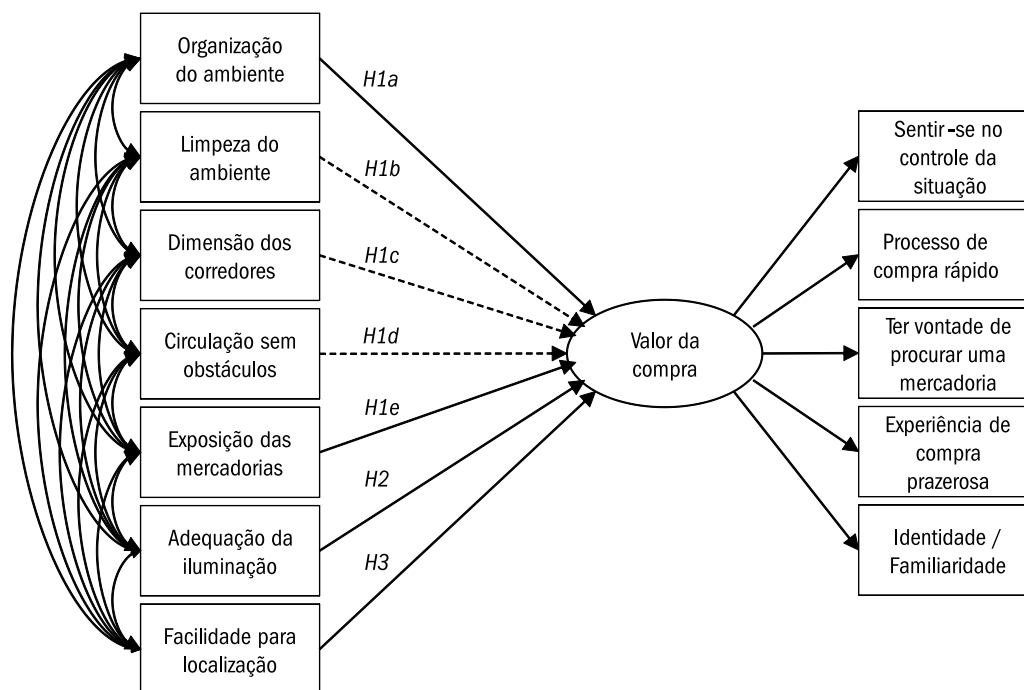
Organização do ambiente

Limpeza do ambiente

Dimensão dos corredores

Circulação sem obstáculos

Exposição das mercadorias

Adequação da iluminação

Facilidade para localização

H1a

H1b

H1c

H1d

H1e

H2

H3

Valor da compra

Sentir-se no controle da situação

Processo de compra rápido

Ter vontade de procurar uma mercadoria

Experiência de compra prazerosa

Identidade / Familiaridade